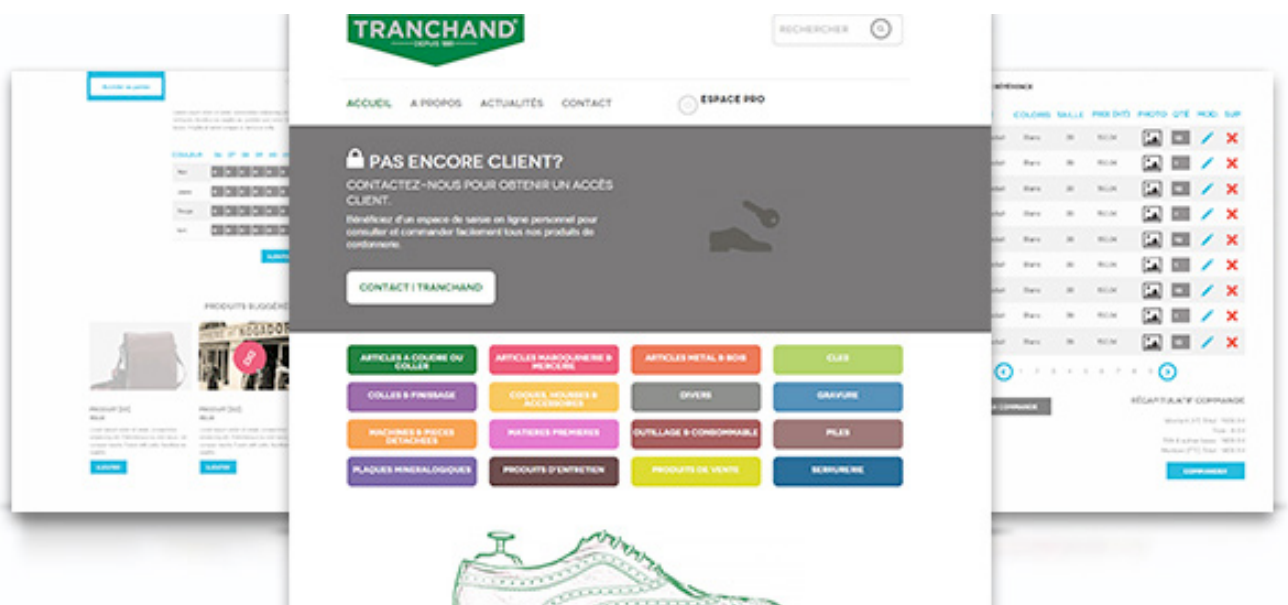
TRANCHAND
DEPUIS 1881

RECHERCHER

ACCUEIL A PROPOS ACTUALITÉS CONTACT

ESPACE PRO

PAS ENCORE CLIENT?

CONTACTEZ-NOUS POUR OBTENIR UN ACCÈS CLIENT.

Bénéficiez d'un espace de saisie en ligne personnel pour consulter et commander facilement tous nos produits de cordonnerie.

CONTACT | TRANCHAND

ARTICLES A COUDRE OU COLLER
ARTICLES MAROQUINERIE & MERCERIE
ARTICLES METAL & BOIS
CLES
COLLES & FINISSAGE
COQUES, MOUSSES & ACCESSOIRES
DIVERS
GRAVURE
MACHINES & PIECES DETACHEES
MATIERES PREMIERES
OUTILLAGE & CONSOMMABLE
PILES
PLAQUES MINERALOGIQUES
PRODUITS D'ENTRETIEN
PRODUITS DE VENTE
SERRURERIE

PRODUITS SUGGÉRÉS

COULEUR
TAILLE
PRIX (HT)
PHOTO
QTÉ
MOD
SUP

RÉCAPITULATIF COMMANDE

COMMANDER